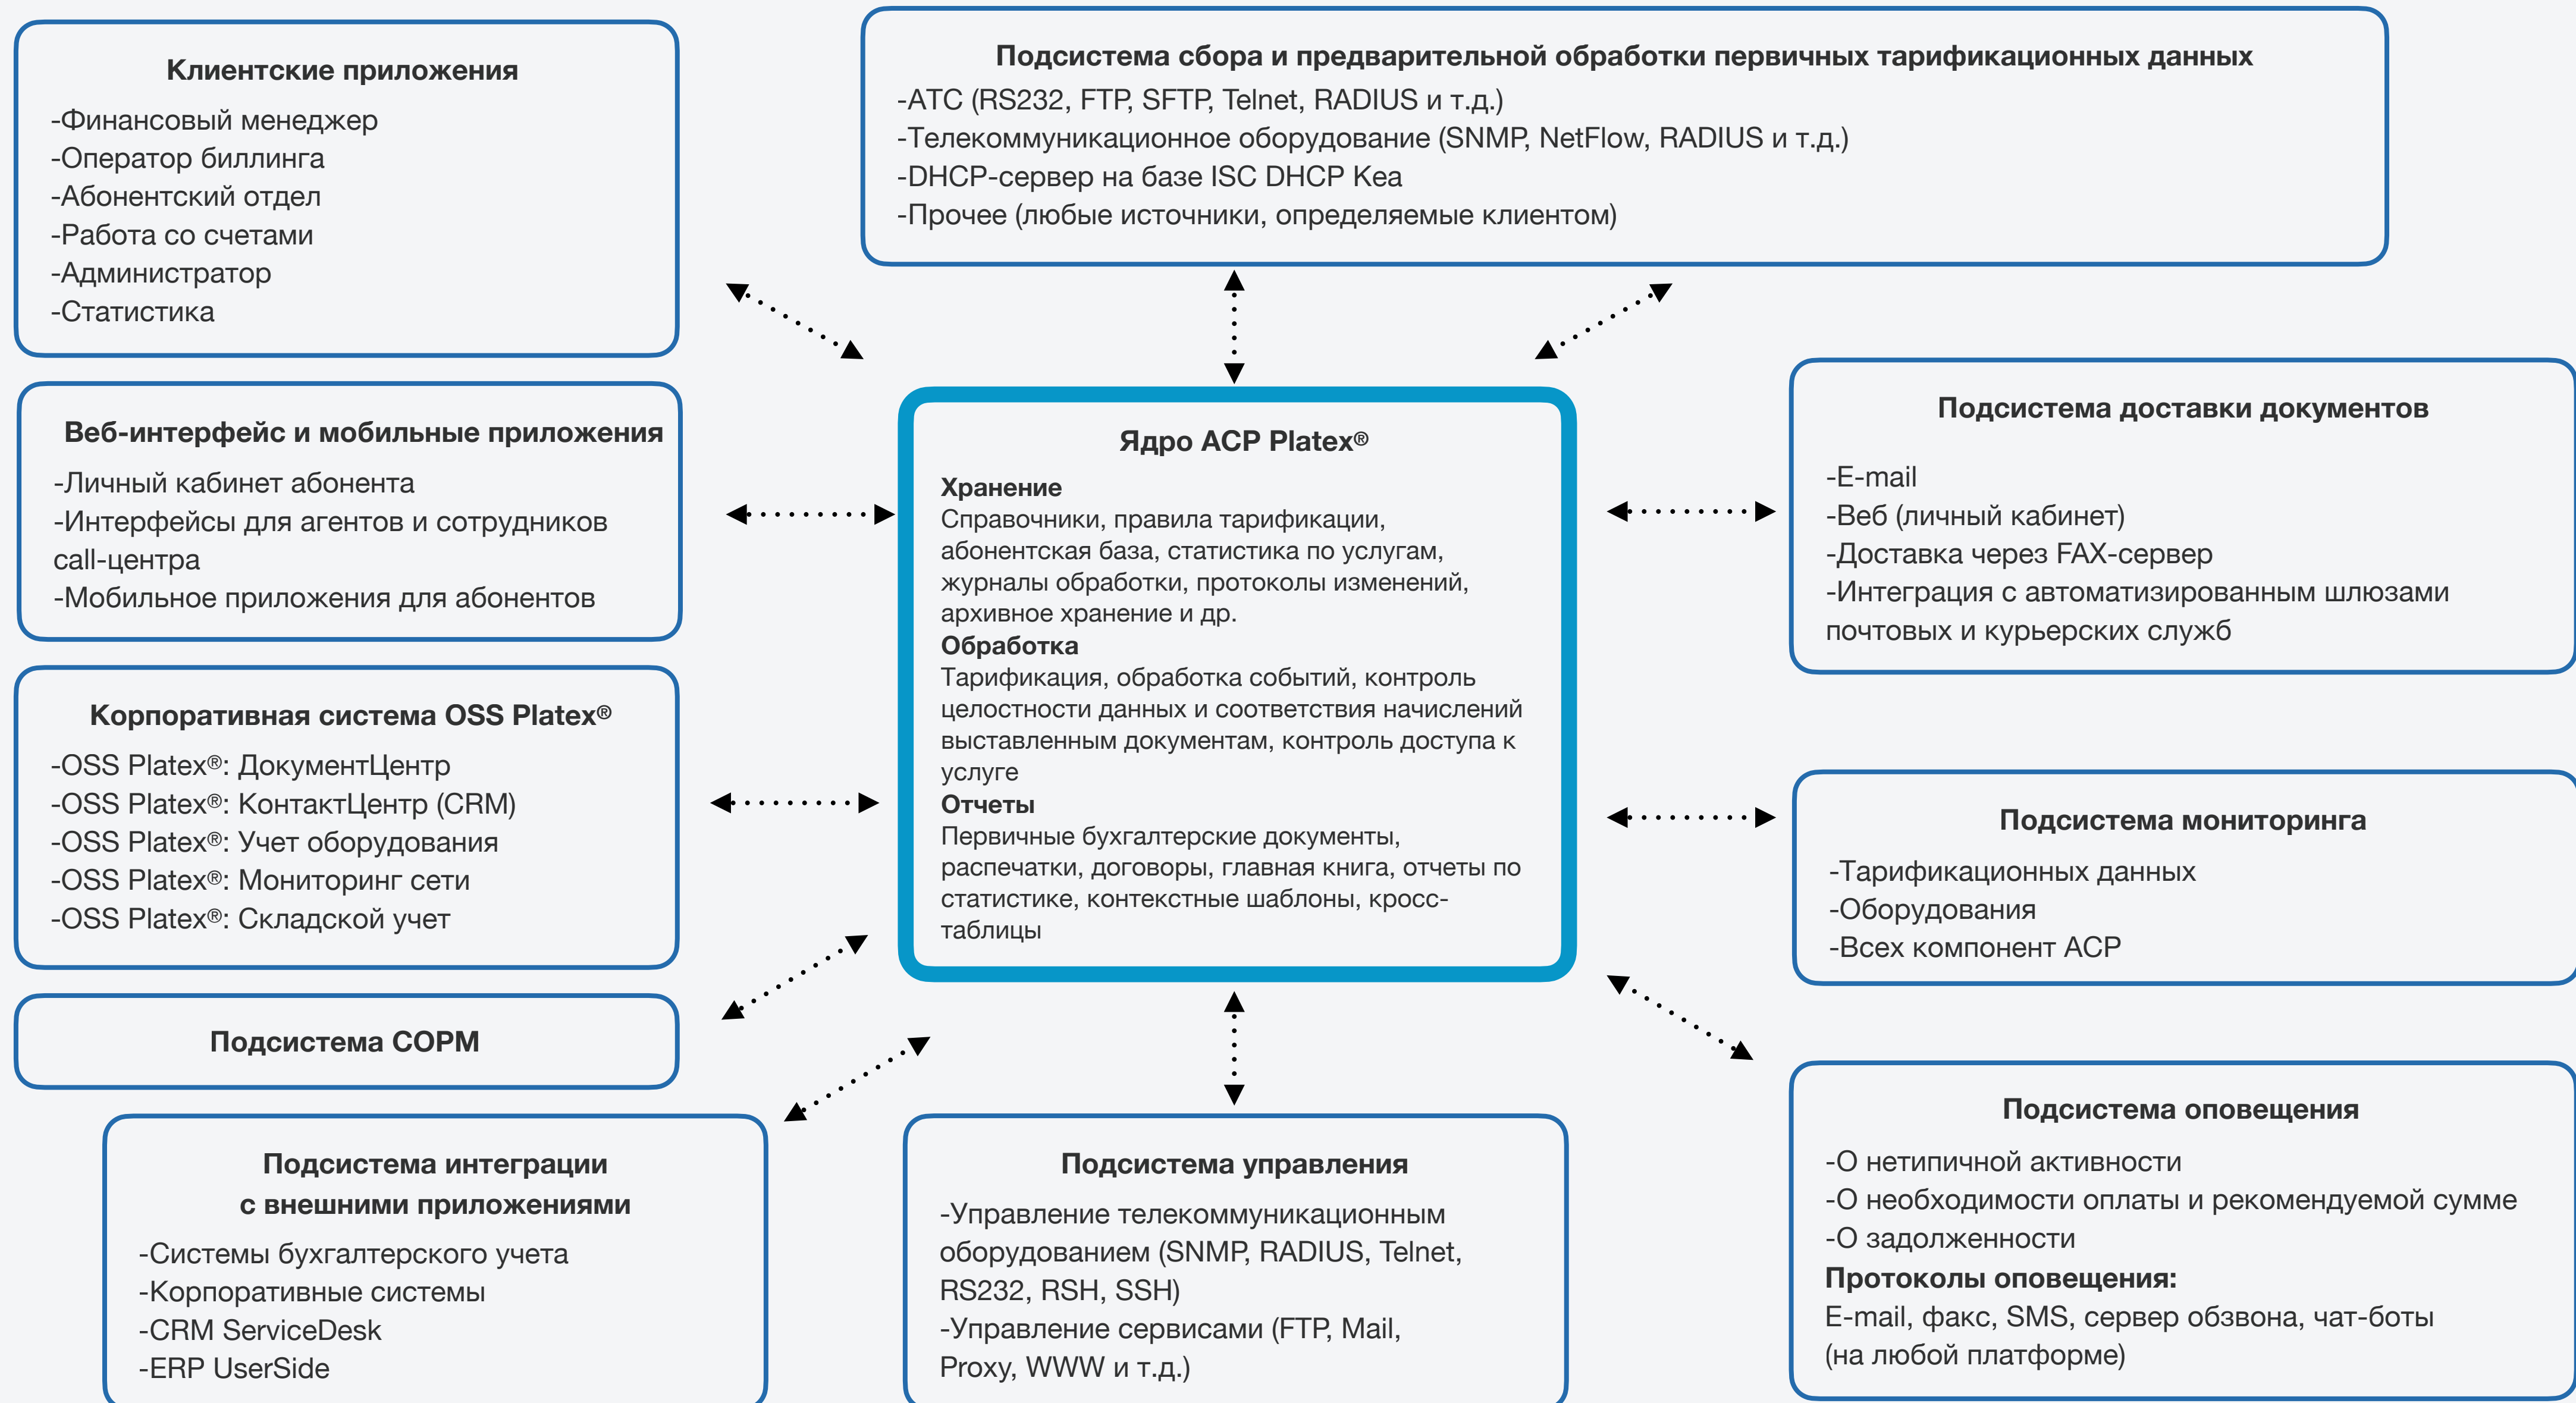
Клиентские приложения
-Финансовый менеджер
-Оператор биллинга
-Абонентский отдел
-Работа со счетами
-Администратор
-Статистика

Подсистема сбора и предварительной обработки первичных тарификационных данных
-АТС (RS232, FTP, SFTP, Telnet, RADIUS и т.д.)
-Телекоммуникационное оборудование (SNMP, NetFlow, RADIUS и т.д.)
-DHCP-сервер на базе ISC DHCP Kea
-Прочее (любые источники, определяемые клиентом)

Веб-интерфейс и мобильные приложения
-Личный кабинет абонента
-Интерфейсы для агентов и сотрудников call-центра
-Мобильное приложения для абонентов

Ядро АСР Platex®
Хранение
Справочники, правила тарификации, абонентская база, статистика по услугам, журналы обработки, протоколы изменений, архивное хранение и др.
Обработка
Тарификация, обработка событий, контроль целостности данных и соответствия начислений выставленным документам, контроль доступа к услуге
Отчеты
Первичные бухгалтерские документы, распечатки, договоры, главная книга, отчеты по статистике, контекстные шаблоны, кросс-таблицы

Подсистема доставки документов
-E-mail
-Веб (личный кабинет)
-Доставка через FAX-сервер
-Интеграция с автоматизированным шлюзами почтовых и курьерских служб

Корпоративная система OSS Platex®
-OSS Platex®: ДокументЦентр
-OSS Platex®: КонтактЦентр (CRM)
-OSS Platex®: Учет оборудования
-OSS Platex®: Мониторинг сети
-OSS Platex®: Складской учет

Подсистема мониторинга
-Тарификационных данных
-Оборудования
-Всех компонент АСР

Подсистема СОРМ

Подсистема интеграции с внешними приложениями
-Системы бухгалтерского учета
-Корпоративные системы
-CRM ServiceDesk
-ERP UserSide

Подсистема управления
-Управление телекоммуникационным оборудованием (SNMP, RADIUS, Telnet, RS232, RSH, SSH)
-Управление сервисами (FTP, Mail, Proxy, WWW и т.д.)

Подсистема оповещения
-О нетипичной активности
-О необходимости оплаты и рекомендуемой сумме
-О задолженности
Протоколы оповещения:
E-mail, факс, SMS, сервер обзвона, чат-боты (на любой платформе)